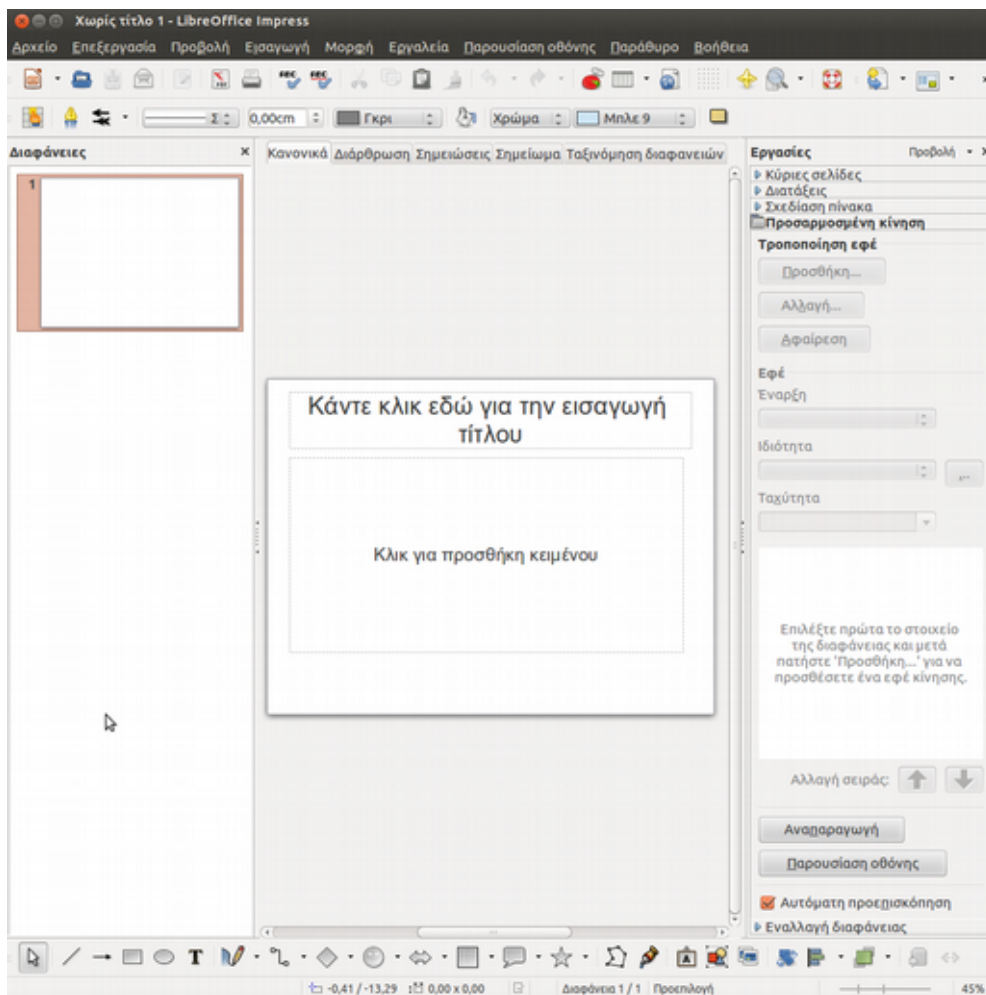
Χωρίς τίτλο 1 - LibreOffice Impress

Αρχείο Επεξεργασία Προβολή Εισαγωγή Μορφή Εργαλεία Παρουσίαση οθόνης Παράθυρο Βοήθεια

0,00cm Γκρι Χρώμα Μπλε 9

Διαφάνειες

1

Κανονικά Διάρθρωση Σημειώσεις Σημείωμα Ταξινόμηση διαφανειών

Κάντε κλικ εδώ για την εισαγωγή τίτλου

Κλικ για προσθήκη κειμένου

Εργασίες Προβολή

Κύριες σελίδες
Διατάξεις
Σχεδίαση πίνακα
Προσαρμοσμένη κίνηση

Τροποποίηση εφέ

Προσθήκη...

Αλλαγή...

Αφαίρεση

Εφέ

Έναρξη

Ιδιότητα

Ταχύτητα

Επιλέξτε πρώτα το στοιχείο της διαφάνειας και μετά πατήστε 'Προσθήκη...' για να προσθέσετε ένα εφέ κίνησης.

Αλλαγή σειράς:

Αναπαραγωγή

Παρουσίαση οθόνης

Αυτόματη προεπισκόπηση

Εναλλαγή διαφάνειας

-0,41 / -13,29 0,00 x 0,00 Διαφάνεια 1 / 1 Προεπιλογή 45%